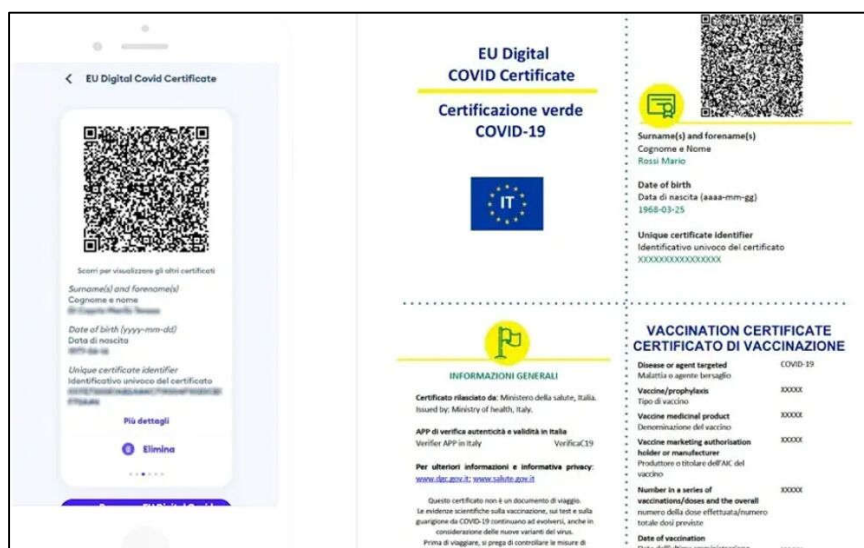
EU Digital Covid Certificate

Scorri per visualizzare gli altri certificati

Surname(s) and forename(s)
Cognome e nome
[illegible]

Date of birth (yyyy-mm-dd)
Data di nascita
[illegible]

Unique certificate identifier
Identificativo univoco del certificato
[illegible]

Più dettagli

Elimina

EU Digital
COVID Certificate

Certificazione verde
COVID-19

IT

Surname(s) and forename(s)
Cognome e Nome
Rossi Mario

Date of birth
Data di nascita (aaaa-mm-gg)
1968-03-25

Unique certificate identifier
Identificativo univoco del certificato
XXXXXXXXXXXXXXXX

INFORMAZIONI GENERALI

Certificato rilasciato da: Ministero della salute, Italia.
Issued by: Ministry of health, Italy.

APP di verifica autenticità e validità in Italia
Verifier APP in Italy VerificaC19

Per ulteriori informazioni e informative privacy:
www.dgc.gov.it; www.salute.gov.it

Questo certificato non è un documento di viaggio. Le evidenze scientifiche sulla vaccinazione, sui test e sulla guarigione da COVID-19 continuano ad evolversi, anche in considerazione delle nuove varianti del virus.
Prima di viaggiare, si prega di controllare le misure di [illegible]

VACCINATION CERTIFICATE
CERTIFICATO DI VACCINAZIONE

| | |
|---|---|
| Disease or agent targeted<br>Malattia o agente bersaglio | COVID-19 |
| Vaccine/prophylaxis<br>Tipo di vaccino | XXXXX |
| Vaccine medicinal product<br>Denominazione del vaccino | XXXXX |
| Vaccine marketing authorisation holder or manufacturer<br>Produttore o titolare dell'AIC del vaccino | XXXXX |
| Number in a series of vaccinations/doses and the overall<br>numero della dose effettuata/numero totale dosi previste | XXXXX |
| Date of vaccination<br>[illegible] | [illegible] |